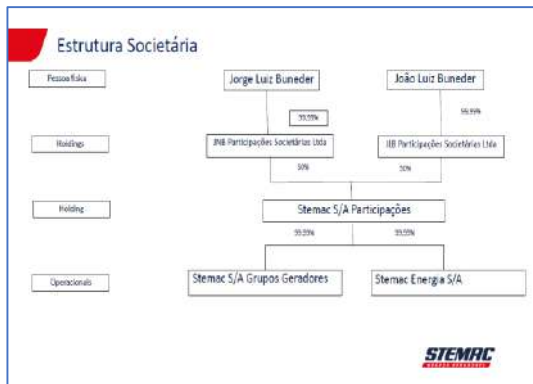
Estrutura Societária

Pessoa física

Jorge Luiz Buneder

João Luiz Buneder

99,99%

99,99%

Holdings

JNB Participações Societárias Ltda

JLB Participações Societárias Ltda

50%

50%

Holding

Stemac S/A Participações

99,99%

99,99%

Operacionais

Stemac S/A Grupos Geradores

Stemac Energia S/A

STEMAC
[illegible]